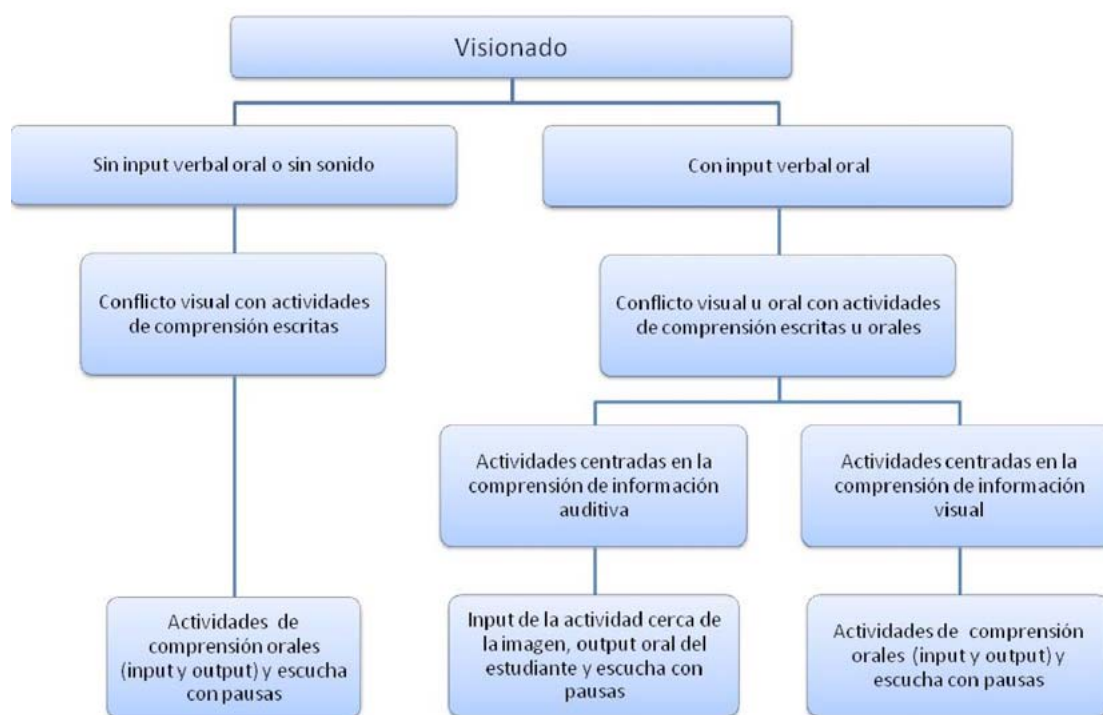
Visionado

Sin input verbal oral o sin sonido

Con input verbal oral

Conflicto visual con actividades de comprensión escritas

Conflicto visual u oral con actividades de comprensión escritas u orales

Actividades centradas en la comprensión de información auditiva

Actividades centradas en la comprensión de información visual

Actividades de comprensión orales (input y output) y escucha con pausas

Input de la actividad cerca de la imagen, output oral del estudiante y escucha con pausas

Actividades de comprensión orales (input y output) y escucha con pausas